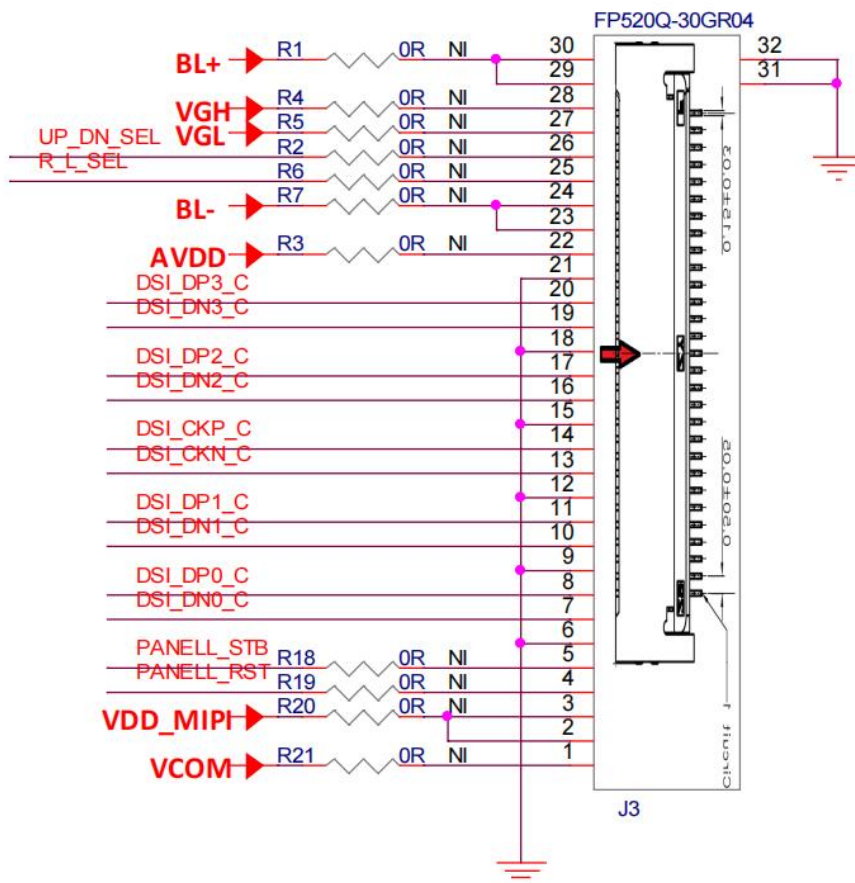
FP520Q-30GR04

BL+ R1 0R NI 30 29
28
VGH R4 0R NI 27
VGL R5 0R NI 26
UP_DN_SEL R2 0R NI 25
R_L_SEL R6 0R NI 24
BL- R7 0R NI 23
22
AVDD R3 0R NI 21
DSI_DP3_C 20
DSI_DN3_C 19
18
DSI_DP2_C 17
DSI_DN2_C 16
15
DSI_CKP_C 14
DSI_CKN_C 13
12
DSI_DP1_C 11
DSI_DN1_C 10
9
DSI_DP0_C 8
DSI_DN0_C 7
6
PANELL_STB R18 0R NI 5
PANELL_RST R19 0R NI 4
VDD_MIPI R20 0R NI 3
2
VCOM R21 0R NI 1

32
31

0.15±0.02
0.20±0.02
Circuit

J3